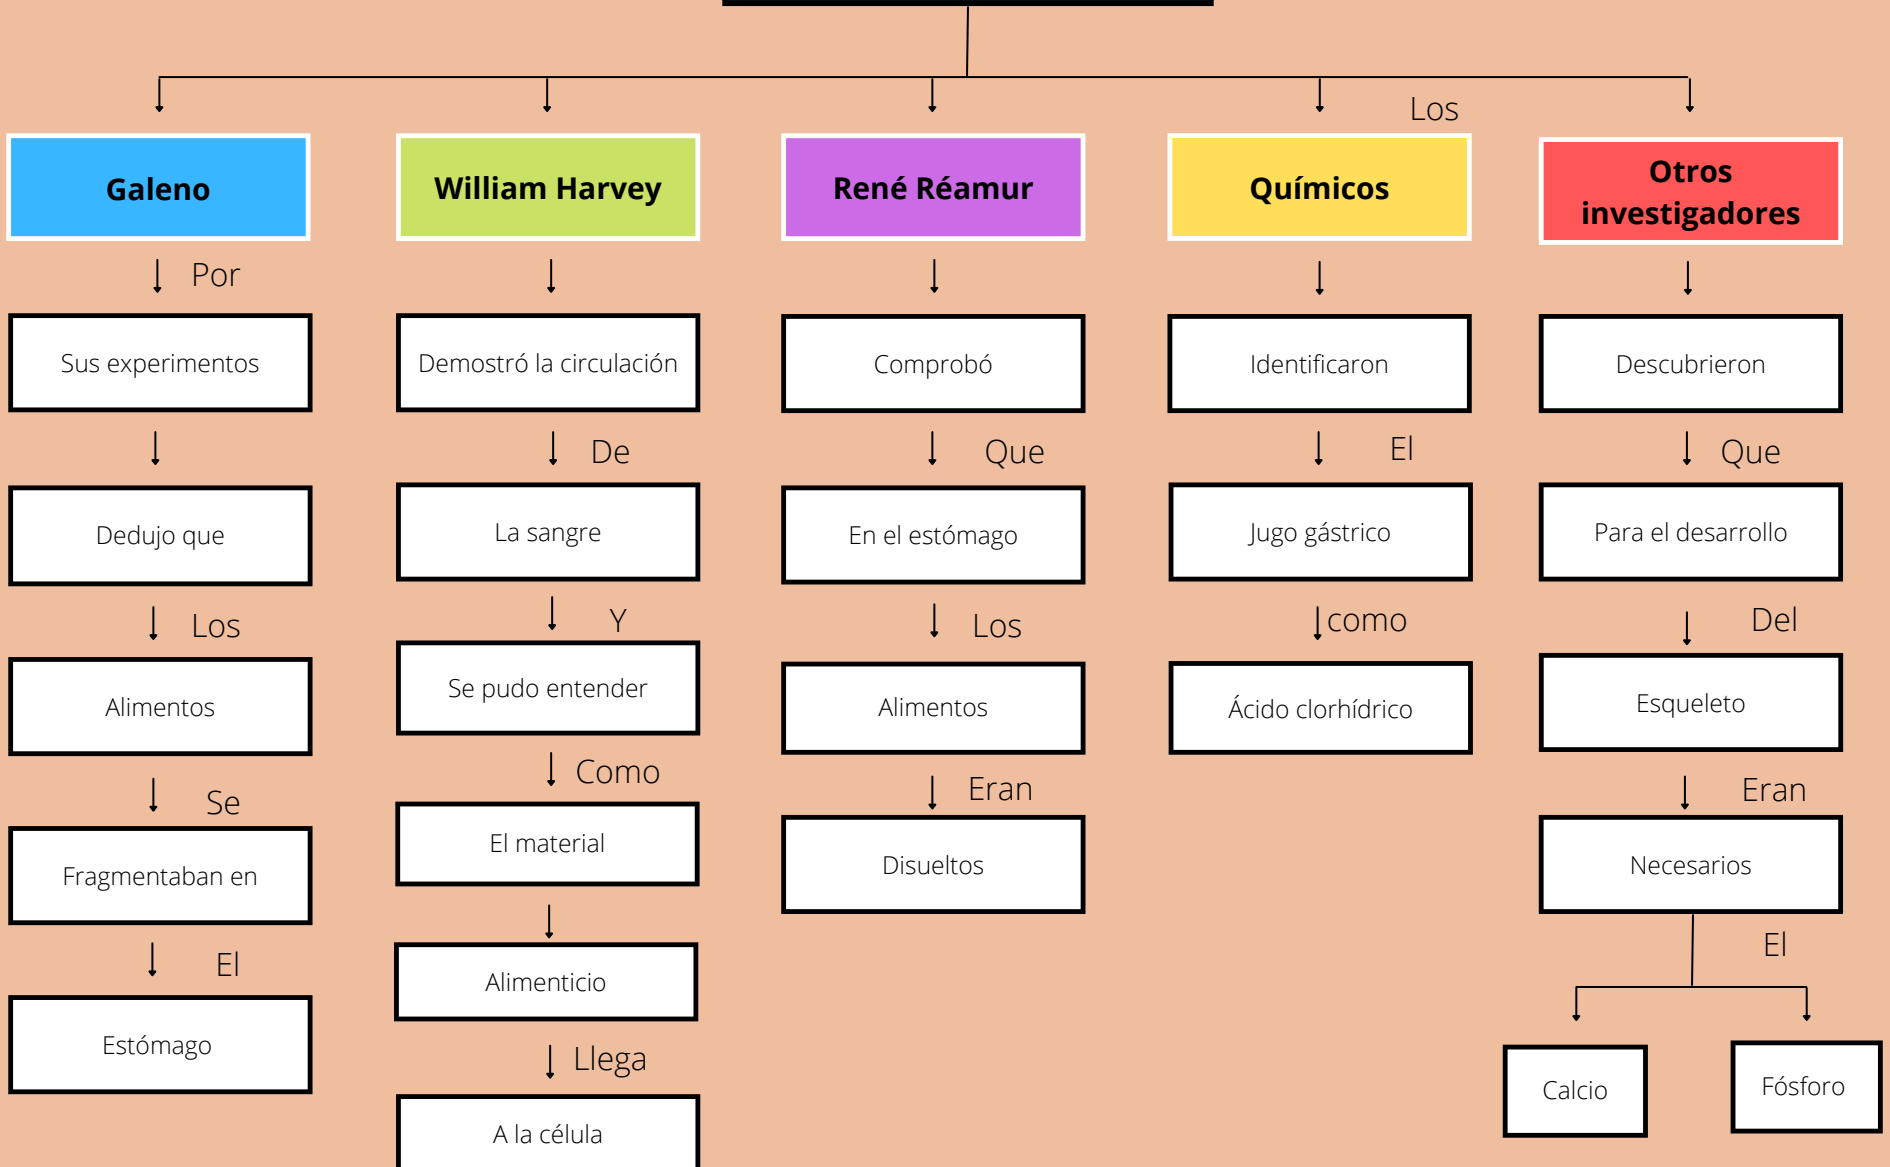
Los

Galeno

Por

Sus experimentos

Dedujo que

Los

Alimentos

Se

Fragmentaban en

El

Estómago

William Harvey

Demostró la circulación

De

La sangre

Y

Se pudo entender

Como

El material

Alimenticio

Llega

A la célula

René Réamur

Comprobó

Que

En el estómago

Los

Alimentos

Eran

Disueltos

Químicos

Identificaron

El

Jugo gástrico

como

Ácido clorhídrico

Otros investigadores

Descubrieron

Que

Para el desarrollo

Del

Esqueleto

Eran

Necesarios

El

Calcio

Fósforo